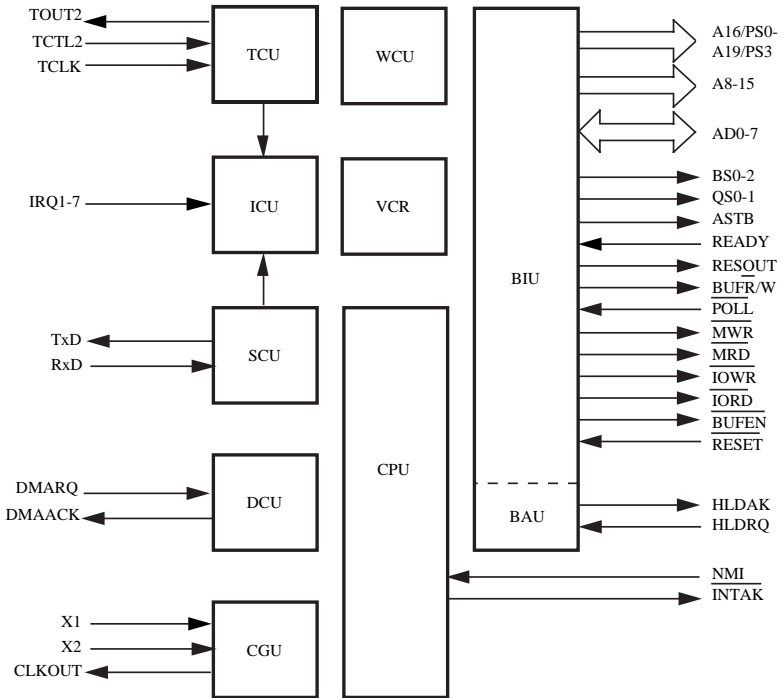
TOUT2
TCTL2
TCLK
TCU
WCU
A16/PS0-A19/PS3
A8-15
AD0-7
IRQ1-7
ICU
VCR
BS0-2
QS0-1
ASTB
READY
BIU
RESOUT
BUFR/$\overline{W}$
$\overline{POLL}$
TxD
RxD
SCU
$\overline{MWR}$
$\overline{MRD}$
$\overline{IOWR}$
$\overline{IORD}$
$\overline{BUFEN}$
$\overline{RESET}$
CPU
DMARQ
DMAACK
DCU
BAU
HLDAK
HLDRQ
$\overline{NMI}$
$\overline{INTAK}$
X1
X2
CLKOUT
CGU